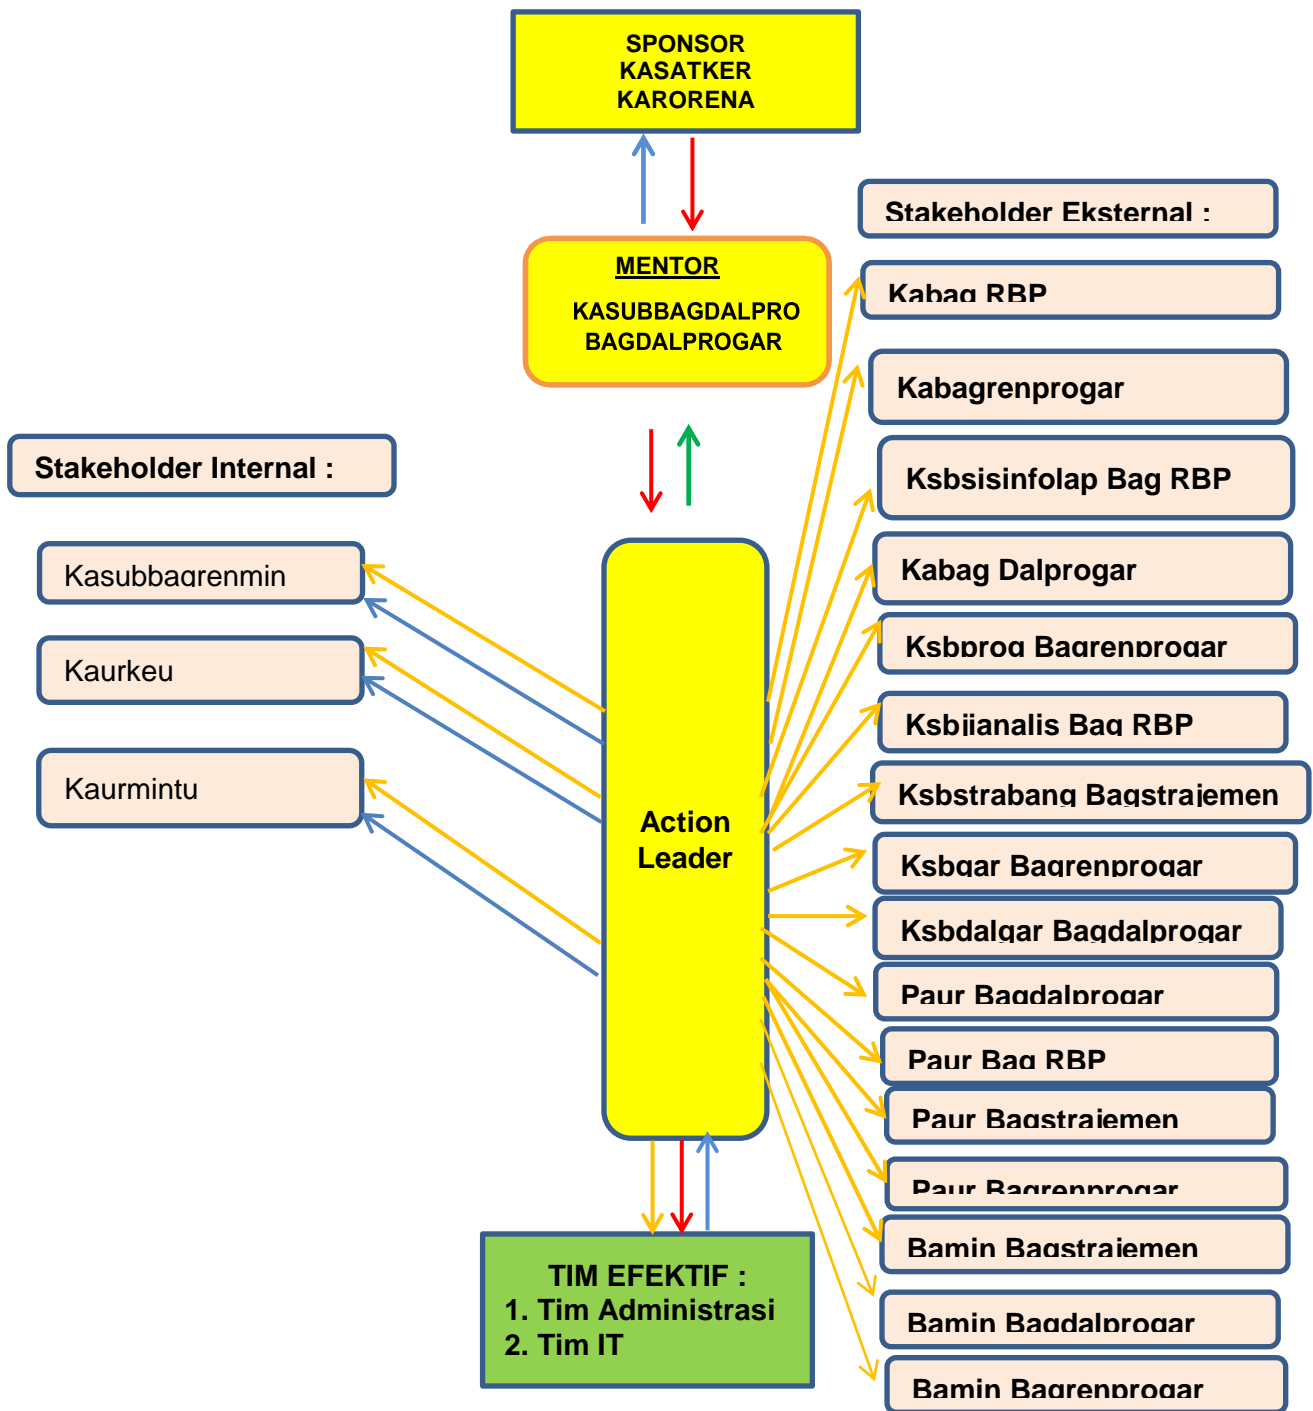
SPONSOR
KASATKER
KARORENA

MENTOR

KASUBBAGDALPRO
BAGDALPROGAR

Stakeholder Internal :

Kasubbagrenmin

Kaurkeu

Kaurmintu

Action Leader

TIM EFEKTIF :
1. Tim Administrasi
2. Tim IT

Stakeholder Eksternal :

Kabag RBP

Kabagrenprogar

Ksbsisinfolap Bag RBP

Kabag Dalprogar

Ksbprog Bagrenprogar

Ksbjianalis Bag RBP

Ksbstrabang Bagstrajemen

Ksbgar Bagrenprogar

Ksbdalgar Bagdalprogar

Paur Bagdalprogar

Paur Bag RBP

Paur Bagstrajemen

Paur Bagrenprogar

Bamin Bagstrajemen

Bamin Bagdalprogar

Bamin Bagrenprogar